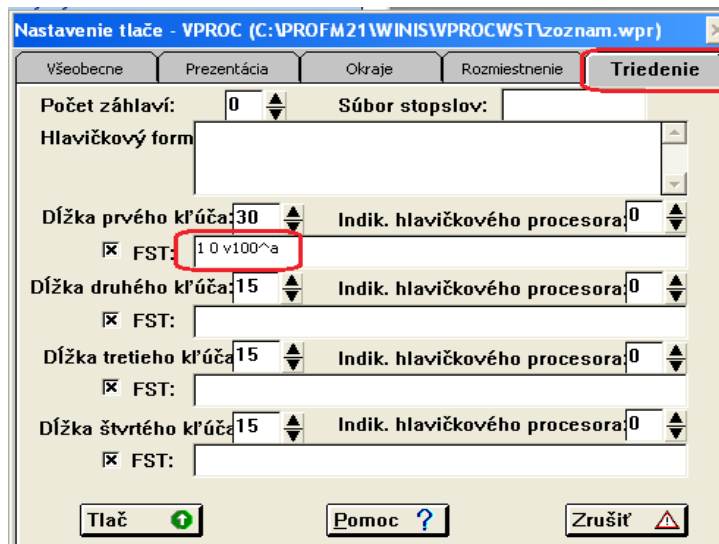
Nastavenie tlače - VPROC (C:\PROFM21\WINIS\VPROCWST\zoznam.wpr)

Všeobecne | Prezentácia | Okraje | Rozmiestnenie | Triedenie

Počet záhlaví: 0 Súbor stopslov:

Hlavičkový form

Dĺžka prvého kľúča 30 Indik. hlavičkového procesora 0

☒ FST: 1 0 v100^a

Dĺžka druhého kľúča 15 Indik. hlavičkového procesora 0

☒ FST:

Dĺžka tretieho kľúča 15 Indik. hlavičkového procesora 0

☒ FST:

Dĺžka štvrtého kľúča 15 Indik. hlavičkového procesora 0

☒ FST:

Tlač Pomoc ? Zrušiť